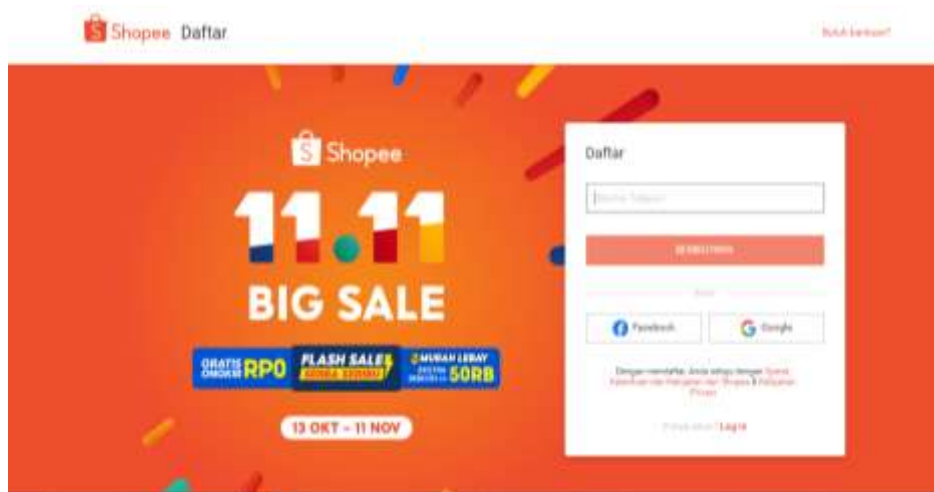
Shopee Daftar

Butuh bantuan?

Shopee

11.11

BIG SALE

GRATIS ONGKIR RP0

FLASH SALE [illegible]

MURAH LEBAY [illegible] 50RB

13 OKT - 11 NOV

Daftar

No. Handphone

BERIKUTNYA

ATAU

Facebook

Google

Dengan mendaftar, Anda setuju dengan Syarat, Ketentuan dan Kebijakan dari Shopee & Kebijakan Privasi

Punya akun? Log in